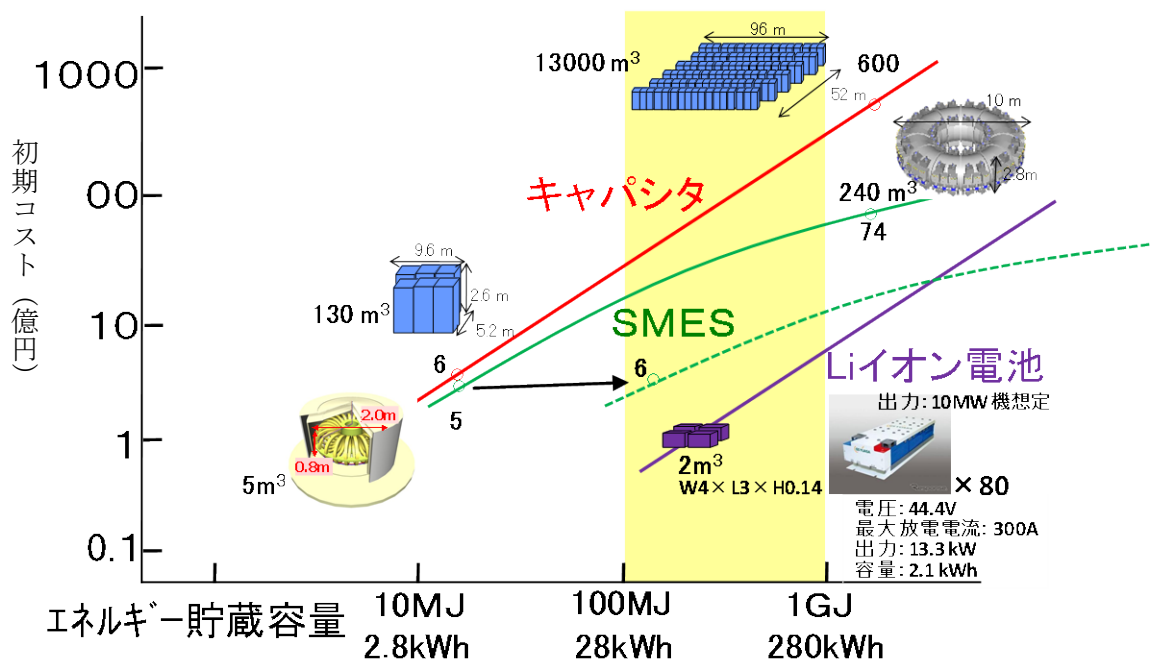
1000

00

10

1

0.1

初期コスト（億円）

96 m
13000 m$^3$
600
52 m
10 m
キャパシタ
240 m$^3$
2.8m
74
9.6 m
130 m$^3$
2.6 m
5.2 m
SMES
6
5
6
Liイオン電池
出力: 10MW 機想定
2.0m
0.8m
5m$^3$
2m$^3$
W4 × L3 × H0.14
× 80
電圧: 44.4V
最大放電電流: 300A
出力: 13.3 kW
容量: 2.1 kWh

エネルギー貯蔵容量
10MJ
2.8kWh
100MJ
28kWh
1GJ
280kWh